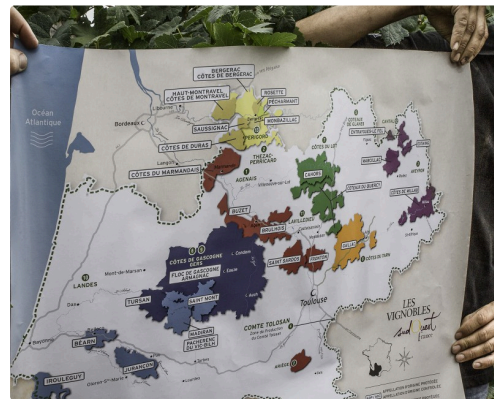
Océan Atlantique

BERGERAC CÔTES DE BERGERAC
ROSETTE
HAUT-MONTRAVEL CÔTES DE MONTRAVEL
PÉCHARMANT
SAUSSIGNAC
MONBAZILLAC
Bordeaux
CÔTES DE DURAS
THÉZAC-PERRICARD
CÔTES DU MARMANDAIS
AGENAIS
CAHORS
CÔTES DU QUERCY
BUZET
BRULHOIS
SAINT SARDOS
FRONTON
GAILLAC
CÔTES DE GASCOGNE GERS
FLOC DE GASCOGNE ARMAGNAC
LANDES
TURSAN
SAINT MONT
MADIRAN
PACHERENC DU VIC-BILH
COMTE TOLOSAN
Toulouse
BÉARN
JURANÇON
IROULEGUY
LES VIGNOBLES
Mont-de-Marsan
Dax
Auch
Montauban
Albi
Rodez
Pau
Tarbes
Agen
Périgueux
Cahors
MARCILLAC
ENTRAYGUES
ESTAING
Millau